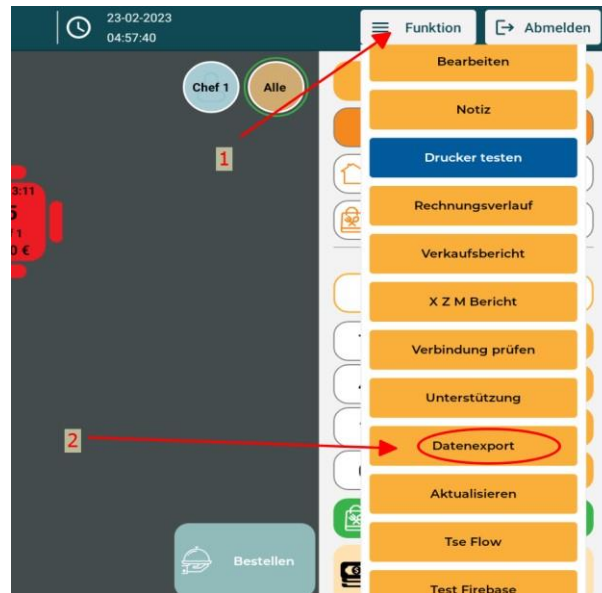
23-02-2023
04:57:40

Funktion

Abmelden

Chef 1

Alle

Bearbeiten

Notiz

Drucker testen

Rechnungsverlauf

Verkaufsbericht

X Z M Bericht

Verbindung prüfen

Unterstützung

Datenexport

Aktualisieren

Tse Flow

Test Firebase

1

2

3:11

5

/1

0 €

Bestellen